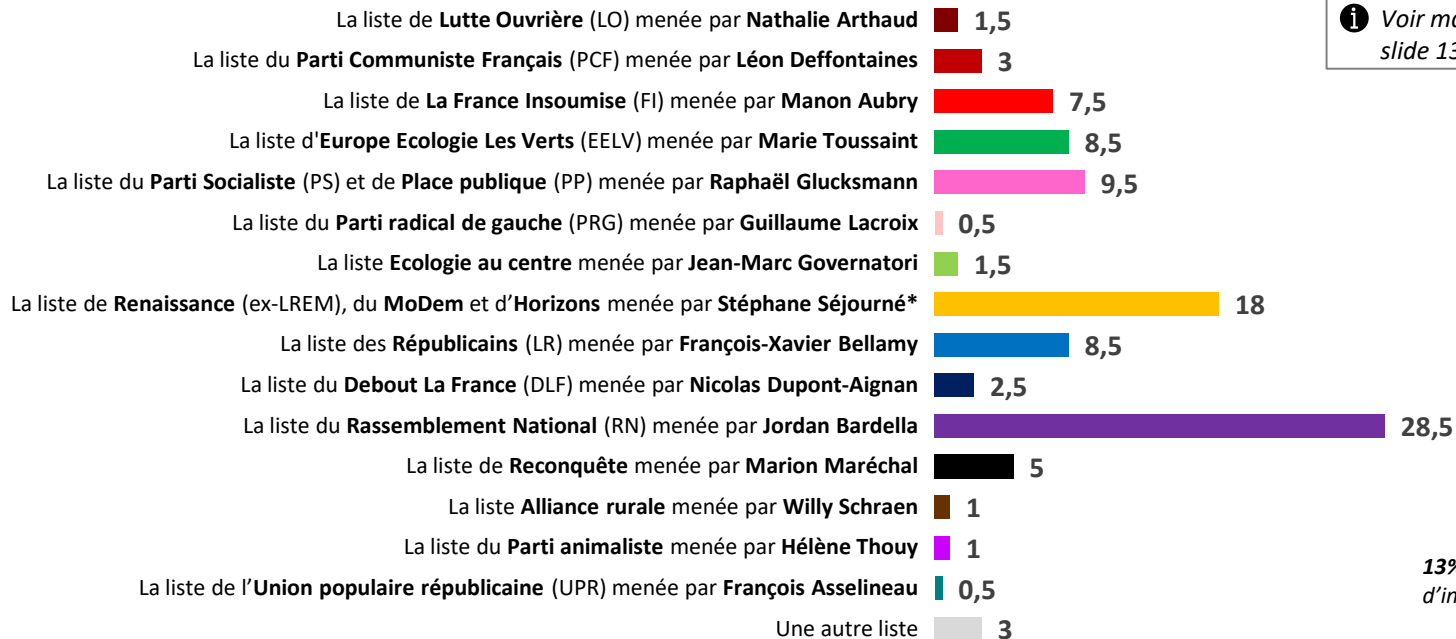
Voir mo
slide 13

La liste de **Lutte Ouvrière** (LO) menée par **Nathalie Arthaud** 1,5
La liste du **Parti Communiste Français** (PCF) menée par **Léon Deffontaines** 3
La liste de **La France Insoumise** (FI) menée par **Manon Aubry** 7,5
La liste d'**Europe Ecologie Les Verts** (EELV) menée par **Marie Toussaint** 8,5
La liste du **Parti Socialiste** (PS) et de **Place publique** (PP) menée par **Raphaël Glucksmann** 9,5
La liste du **Parti radical de gauche** (PRG) menée par **Guillaume Lacroix** 0,5
La liste **Ecologie au centre** menée par **Jean-Marc Governatori** 1,5
La liste de **Renaissance** (ex-LREM), du **MoDem** et d'**Horizons** menée par **Stéphane Séjourné*** 18
La liste des **Républicains** (LR) menée par **François-Xavier Bellamy** 8,5
La liste du **Debout La France** (DLF) menée par **Nicolas Dupont-Aignan** 2,5
La liste du **Rassemblement National** (RN) menée par **Jordan Bardella** 28,5
La liste de **Reconquête** menée par **Marion Maréchal** 5
La liste **Alliance rurale** menée par **Willy Schraen** 1
La liste du **Parti animaliste** menée par **Hélène Thouy** 1
La liste de l'**Union populaire républicaine** (UPR) menée par **François Asselineau** 0,5
Une autre liste 3

13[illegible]
d'in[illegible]